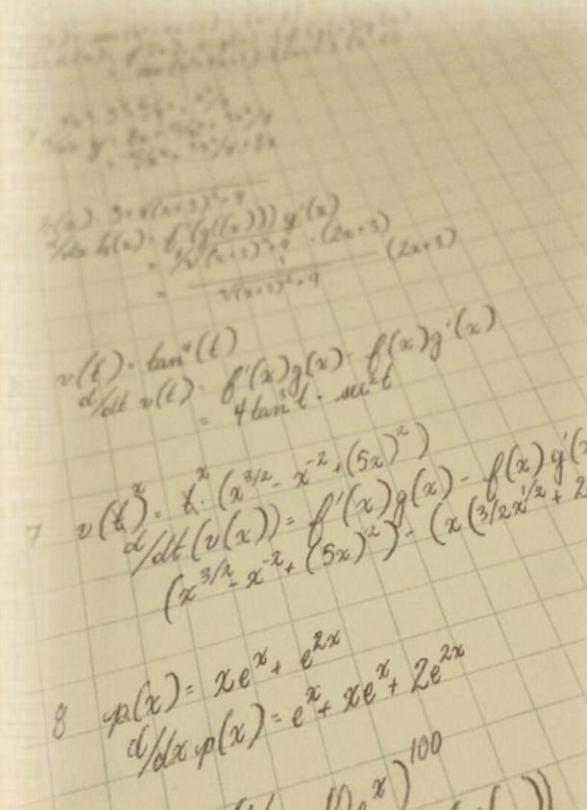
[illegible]

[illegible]

$h(x) = 3 + \sqrt{(x+3)^2 + 9}$
$d/dx\, h(x) = f'(g(x))\, g'(x)$
$= \frac{1}{2}\sqrt{(x+3)^2+9} \cdot (2x+3)$
$= \frac{}{2\sqrt{(x+3)^2+9}} (2x+3)$

$v(t) = \tan^4(t)$
$d/dt\, v(t) = f'(x)g(x) \cdot f(x)g'(x)$
$= 4\tan^3 t \cdot \sec^2 t$

7 $v(x) = x \cdot (x^{3/2} - x^{-2} + (5x)^2)$
$d/dt(v(x)) = f'(x)g(x) - f(x)g'($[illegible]
$(x^{3/2} - x^{-2} + (5x)^2) \cdot (x(3/2x^{1/2} + 2$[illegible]

8 $p(x) = xe^x + e^{2x}$
$d/dx\, p(x) = e^x + xe^x + 2e^{2x}$

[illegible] $)^{100}$ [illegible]